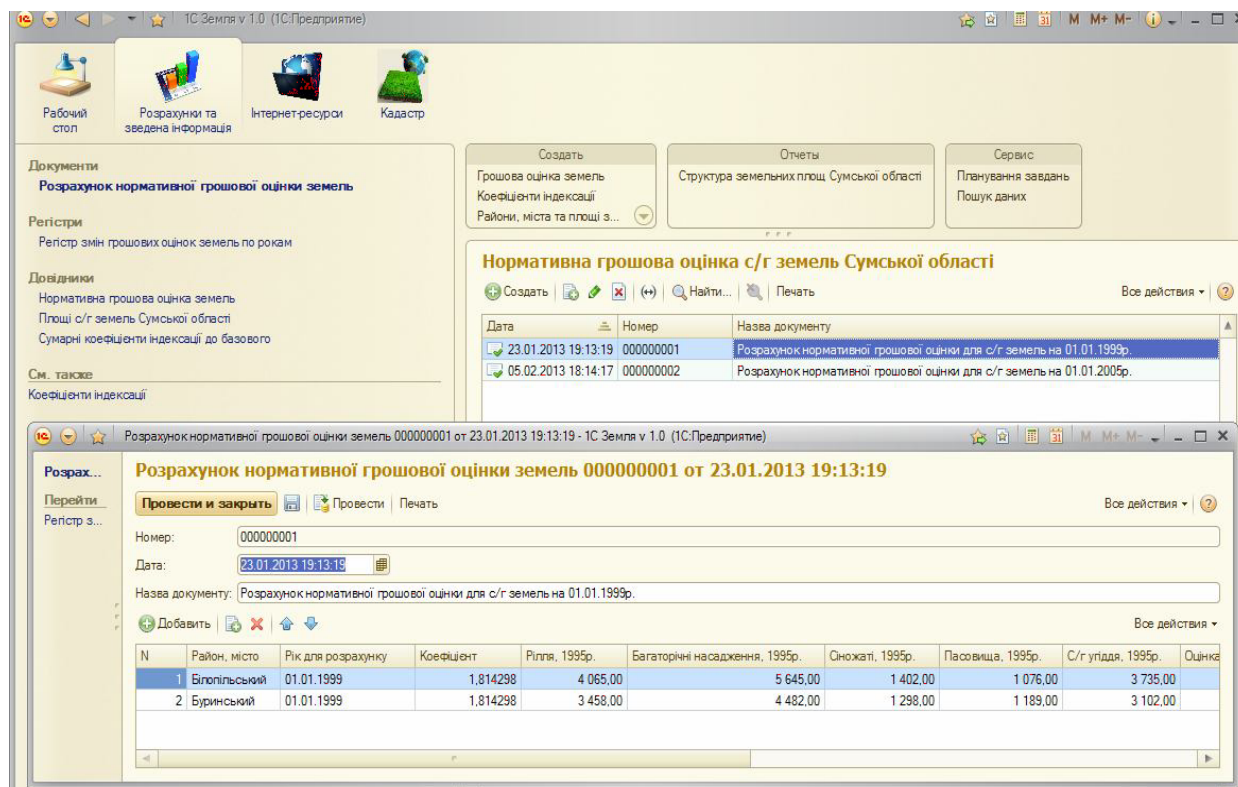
1С Земля v 1.0 (1С:Предприятие)

M M+ M-

Рабочий стол
Розрахунки та зведена інформація
Інтернет-ресурси
Кадастр

Документи
Розрахунок нормативної грошової оцінки земель

Регістри
Регістр змін грошових оцінок земель по рокам

Довідники
Нормативна грошова оцінка земель
Площі с/г земель Сумської області
Сумарні коефіцієнти індексації до базового

См. также
Коефіцієнти індексації

Создать
Грошова оцінка земель
Коефіцієнти індексації
Райони, міста та площі з...

Отчеты
Структура земельних площ Сумської області

Сервис
Планування завдань
Пошук даних

Нормативна грошова оцінка с/г земель Сумської області

Создать | Найти... | Печать | Все действия

| Дата | Номер | Назва документу |
|---|---|---|
| 23.01.2013 19:13:19 | 000000001 | Розрахунок нормативної грошової оцінки для с/г земель на 01.01.1999р. |
| 05.02.2013 18:14:17 | 000000002 | Розрахунок нормативної грошової оцінки для с/г земель на 01.01.2005р. |

Розрахунок нормативної грошової оцінки земель 000000001 от 23.01.2013 19:13:19 - 1С Земля v 1.0 (1С:Предприятие)

M M+ M-

Розрах...
Перейти
Регістр з...

Розрахунок нормативної грошової оцінки земель 000000001 от 23.01.2013 19:13:19

Провести и закрыть | Провести | Печать | Все действия

Номер: 000000001
Дата: 23.01.2013 19:13:19
Назва документу: Розрахунок нормативної грошової оцінки для с/г земель на 01.01.1999р.

Добавить | Все действия

| N | Район, місто | Рік для розрахунку | Коефіцієнт | Рілля, 1995р. | Багаторічні насадження, 1995р. | Сіножаті, 1995р. | Пасовища, 1995р. | С/г угіддя, 1995р. | Оцінка |
|---|---|---|---|---|---|---|---|---|---|
| 1 | Білопільський | 01.01.1999 | 1,814298 | 4 065,00 | 5 645,00 | 1 402,00 | 1 076,00 | 3 735,00 | |
| 2 | Буринський | 01.01.1999 | 1,814298 | 3 458,00 | 4 482,00 | 1 298,00 | 1 189,00 | 3 102,00 | |